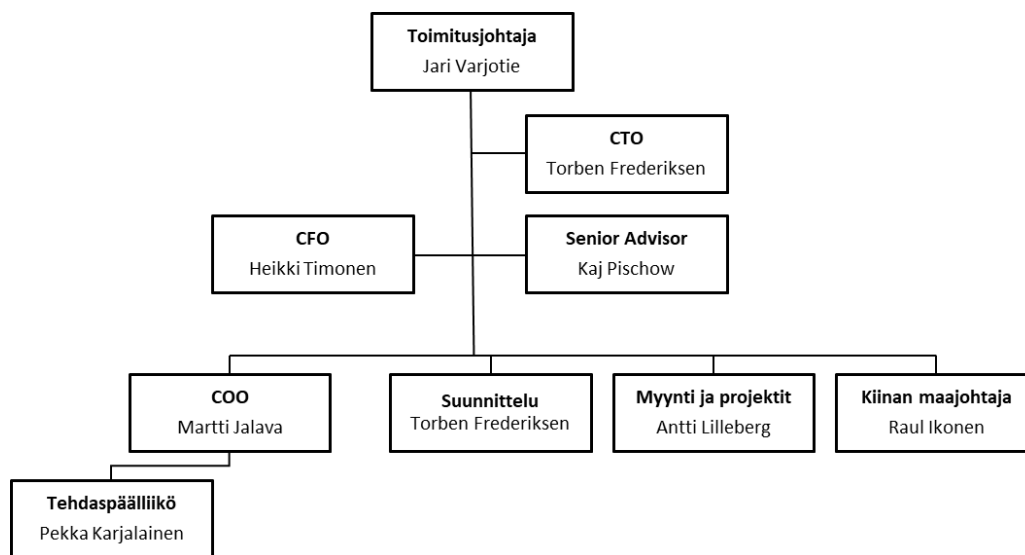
Toimitusjohtaja
Jari Varjotie

CTO
Torben Frederiksen

CFO
Heikki Timonen

Senior Advisor
Kaj Pischow

COO
Martti Jalava

Suunnittelu
Torben Frederiksen

Myynti ja projektit
Antti Lilleberg

Kiinan maajohtaja
Raul Ikonen

Tehdaspäällikö
Pekka Karjalainen